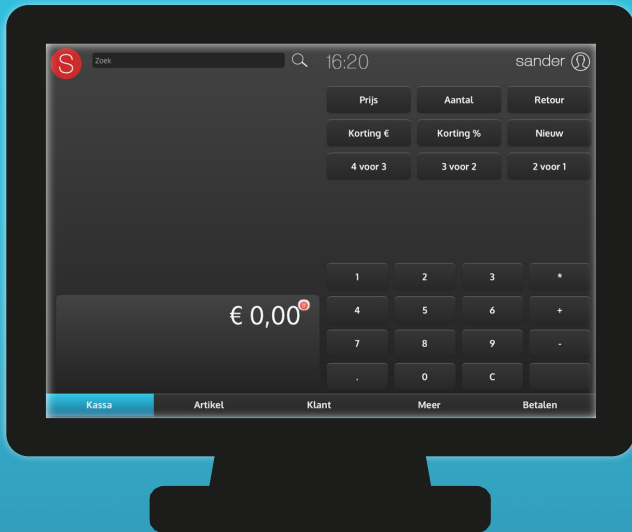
S Zoek

16:20 sander

Prijs Aantal Retour
Korting € Korting % Nieuw
4 voor 3 3 voor 2 2 voor 1

€ 0,00

| 1 | 2 | 3 | * |
|---|---|---|---|
| 4 | 5 | 6 | + |
| 7 | 8 | 9 | - |
| . | 0 | C | |

Kassa Artikel Klant Meer Betalen